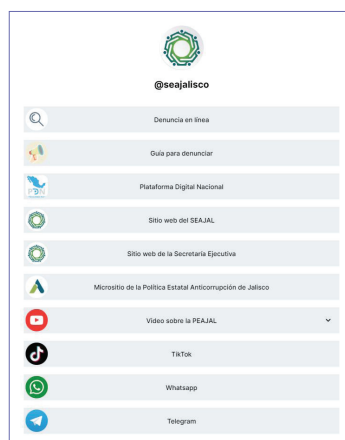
@seajalisco

Denuncia en línea

Guía para denunciar

Plataforma Digital Nacional

Sitio web del SEAJAL

Sitio web de la Secretaría Ejecutiva

Micrositio de la Política Estatal Anticorrupción de Jalisco

Video sobre la PEAJAL

TikTok

Whatsapp

Telegram